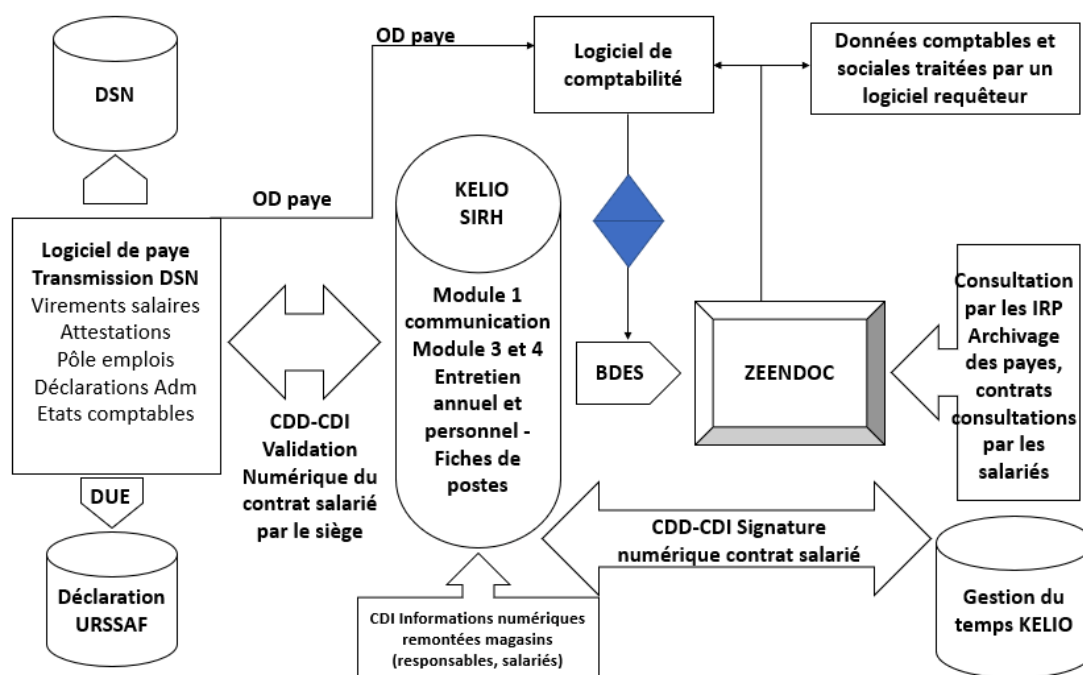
DSN

OD paye

Logiciel de comptabilité

Données comptables et sociales traitées par un logiciel requêteur

OD paye

KELIO SIRH

Module 1 communication Module 3 et 4 Entretien annuel et personnel - Fiches de postes

Logiciel de paye Transmission DSN
Virements salaires
Attestations
Pôle emplois
Déclarations Adm
Etats comptables

CDD-CDI Validation Numérique du contrat salarié par le siège

BDES

ZEENDOC

Consultation par les IRP Archivage des payes, contrats consultations par les salariés

DUE

Déclaration URSSAF

CDD-CDI Signature numérique contrat salarié

CDI Informations numériques remontées magasins (responsables, salariés)

Gestion du temps KELIO